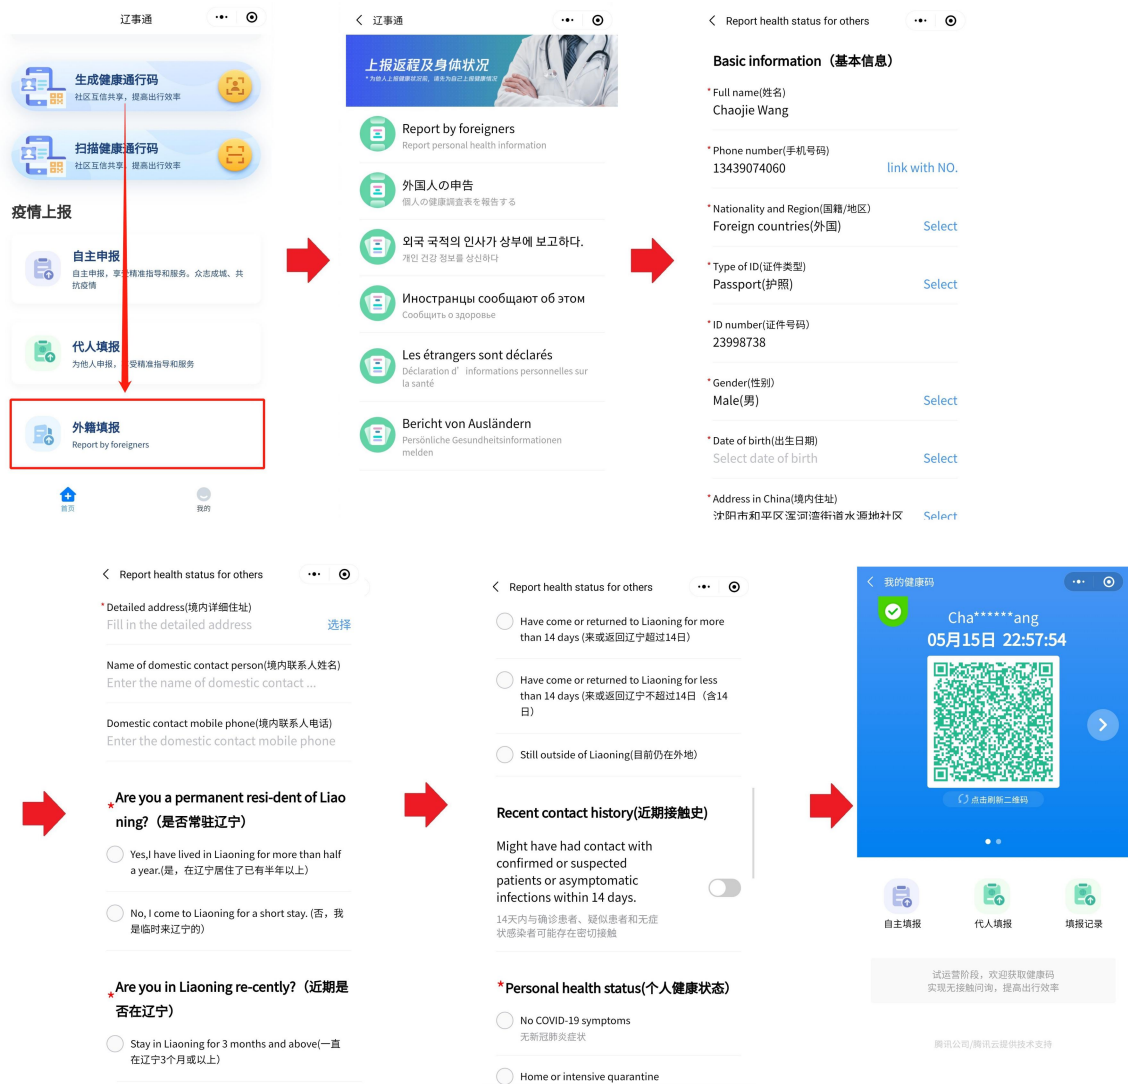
辽事通

生成健康通行码
社区互信共享，提高出行效率

扫描健康通行码
社区互信共享，提高出行效率

疫情上报

自主申报
自主申报，享受精准指导和服务。众志成城、共抗疫情

代人填报
为他人申报，享受精准指导和服务

外籍填报
Report by foreigners

首页 我的

辽事通

上报返程及身体状况
*为他人上报健康状况，请先为自己上报健康情况

Report by foreigners
Report personal health information

外国人の申告
個人の健康調査表を報告する

외국 국적의 인사가 상부에 보고하다.
개인 건강 정보를 상신하다

Иностранцы сообщают об этом
Сообщить о здоровье

Les étrangers sont déclarés
Déclaration d' informations personnelles sur la santé

Bericht von Ausländern
Persönliche Gesundheitsinformationen melden

Report health status for others

Basic information（基本信息）

*Full name(姓名)
Chaojie Wang

*Phone number(手机号码)
13439074060 link with NO.

*Nationality and Region(国籍/地区)
Foreign countries(外国) Select

*Type of ID(证件类型)
Passport(护照) Select

*ID number(证件号码)
23998738

*Gender(性别)
Male(男) Select

*Date of birth(出生日期)
Select date of birth Select

*Address in China(境内住址)
沈阳市和平区浑河湾街道水源地社区 Select

Report health status for others

*Detailed address(境内详细住址)
Fill in the detailed address 选择

Name of domestic contact person(境内联系人姓名)
Enter the name of domestic contact ...

Domestic contact mobile phone(境内联系人电话)
Enter the domestic contact mobile phone

*Are you a permanent resi-dent of Liaoning?（是否常驻辽宁）

Yes,I have lived in Liaoning for more than half a year.(是，在辽宁居住了有半年以上)

No, I come to Liaoning for a short stay. (否，我是临时来辽宁的)

*Are you in Liaoning re-cently?（近期是否在辽宁）

Stay in Liaoning for 3 months and above(一直在辽宁3个月或以上)

Report health status for others

Have come or returned to Liaoning for more than 14 days (来或返回辽宁超过14日)

Have come or returned to Liaoning for less than 14 days (来或返回辽宁不超过14日（含14日)

Still outside of Liaoning(目前仍在外地)

Recent contact history(近期接触史)

Might have had contact with confirmed or suspected patients or asymptomatic infections within 14 days.
14天内与确诊患者、疑似患者和无症状感染者可能存在密切接触

*Personal health status(个人健康状态)

No COVID-19 symptoms
无新冠肺炎症状

Home or intensive quarantine

我的健康码

Cha******ang
05月15日 22:57:54

点击刷新二维码

自主填报 代人填报 填报记录

试运营阶段，欢迎获取健康码
实现无接触问询，提高出行效率

腾讯公司/腾讯云提供技术支持